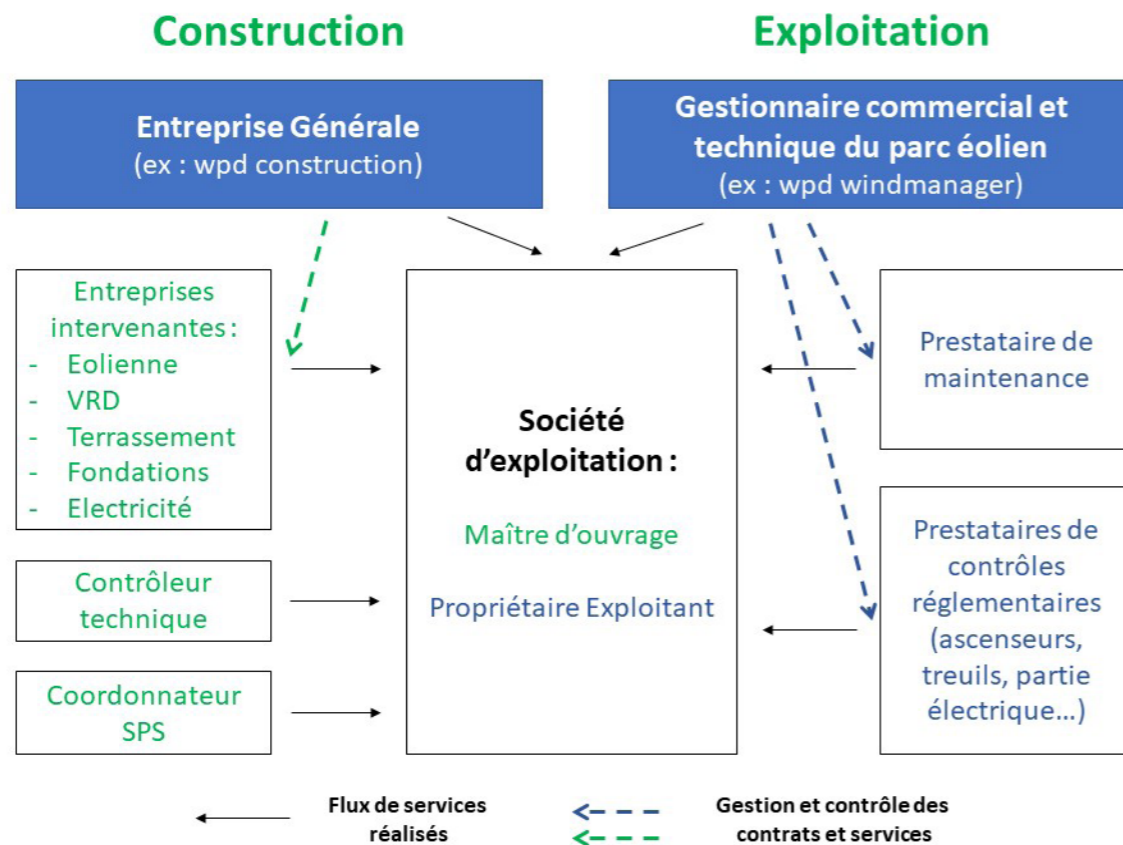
Construction

Exploitation

Entreprise Générale
(ex : wpd construction)

Gestionnaire commercial et technique du parc éolien
(ex : wpd windmanager)

Entreprises intervenantes :
- Eolienne
- VRD
- Terrassement
- Fondations
- Electricité

Contrôleur technique

Coordonnateur SPS

Société d'exploitation :

Maître d'ouvrage

Propriétaire Exploitant

Prestataire de maintenance

Prestataires de contrôles réglementaires (ascenseurs, treuils, partie électrique…)

Flux de services réalisés

Gestion et contrôle des contrats et services